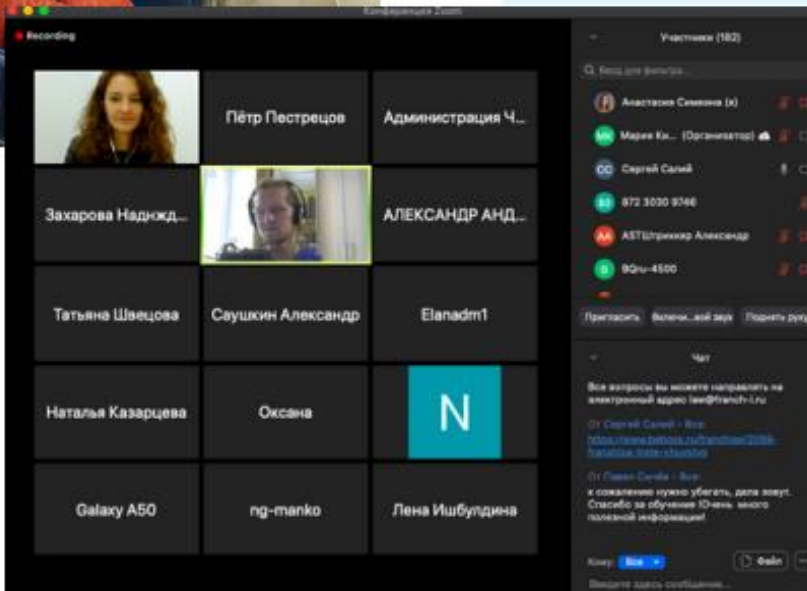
Конференция Zoom

Recording

Пётр Пестрецов

Администрация Ч...

Захарова Наднжд...

АЛЕКСАНДР АНД...

Татьяна Швецова

Саушкин Александр

Elanadm1

Наталья Казарцева

Оксана

N

Galaxy A50

ng-manko

Лена Ишбулдина

Участники (182)

Ввод для фильтра...

Анастасия Симонова (я)

МК Мария Ки... (Организатор)

СС Сергей Салий

872 3030 9746

АА АSTШтрихкр Александр

BQru-4500

Пригласить

Включ...вой звук

Поднять руку

Чат

Все вопросы вы можете направлять на электронный адрес law@franch-i.ru

От Сергей Салий - Все:
https://www.beboss.ru/franchise/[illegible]

От Павел Семёв - Все:
к сожалению нужно убегать, дела зовут. Спасибо за обучение !Очень много полезной информации!

Кому: Все

Файл

Введите здесь сообщение...